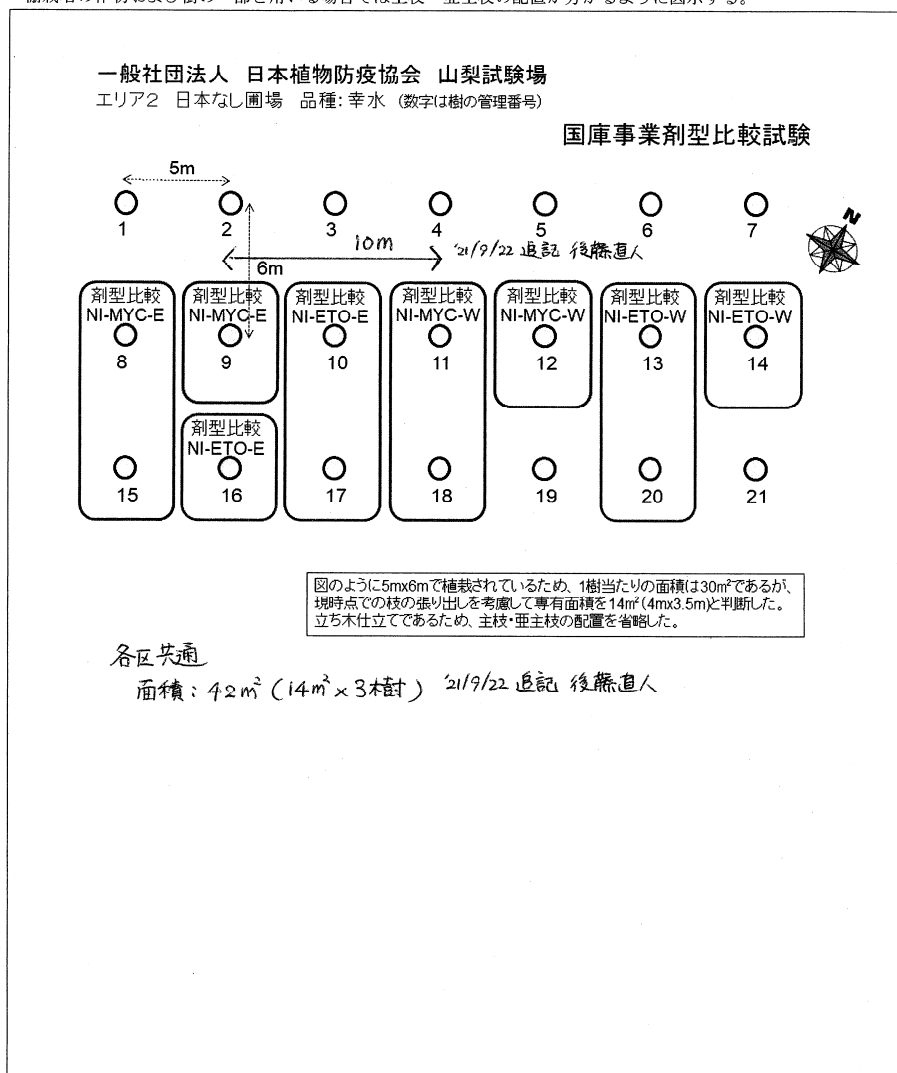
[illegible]

一般社団法人 日本植物防疫協会 山梨試験場
エリア2 日本なし圃場 品種: 幸水 (数字は樹の管理番号)

国庫事業剤型比較試験

5m

1 2 3 4 5 6 7

10m '21/9/22 追記 後藤直人

6m

N

剤型比較 NI-MYC-E
8

剤型比較 NI-MYC-E
9

剤型比較 NI-ETO-E
10

剤型比較 NI-MYC-W
11

剤型比較 NI-MYC-W
12

剤型比較 NI-ETO-W
13

剤型比較 NI-ETO-W
14

剤型比較 NI-ETO-E

15 16 17 18 19 20 21

図のように5mx6mで植栽されているため、1樹当たりの面積は30m²であるが、現時点での枝の張り出しを考慮して専有面積を14m²(4mx3.5m)と判断した。立ち木仕立てであるため、主枝・亜主枝の配置を省略した。

各区共通
面積: 42m² (14m² x 3樹) '21/9/22 追記 後藤直人